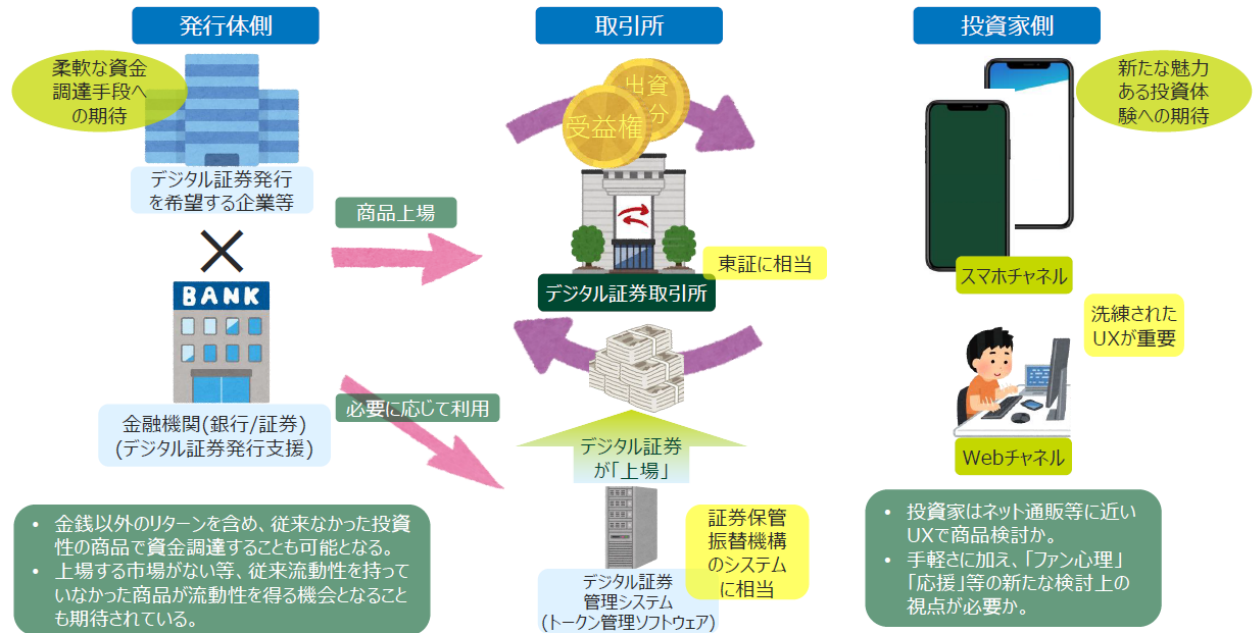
発行体側

取引所

投資家側

柔軟な資金調達手段への期待

デジタル証券発行を希望する企業等

出資持分

受益権

新たな魅力ある投資体験への期待

商品上場

東証に相当

デジタル証券取引所

スマホチャネル

洗練されたUXが重要

BANK

金融機関(銀行/証券)
(デジタル証券発行支援)

必要に応じて利用

デジタル証券が「上場」

Webチャネル

証券保管振替機構のシステムに相当

デジタル証券管理システム
(トークン管理ソフトウェア)

• 金銭以外のリターンを含め、従来なかった投資性の商品で資金調達することも可能となる。
• 上場する市場がない等、従来流動性を持っていなかった商品が流動性を得る機会となることも期待されている。

• 投資家はネット通販等に近いUXで商品検討か。
• 手軽さに加え、「ファン心理」「応援」等の新たな検討上の視点が必要か。